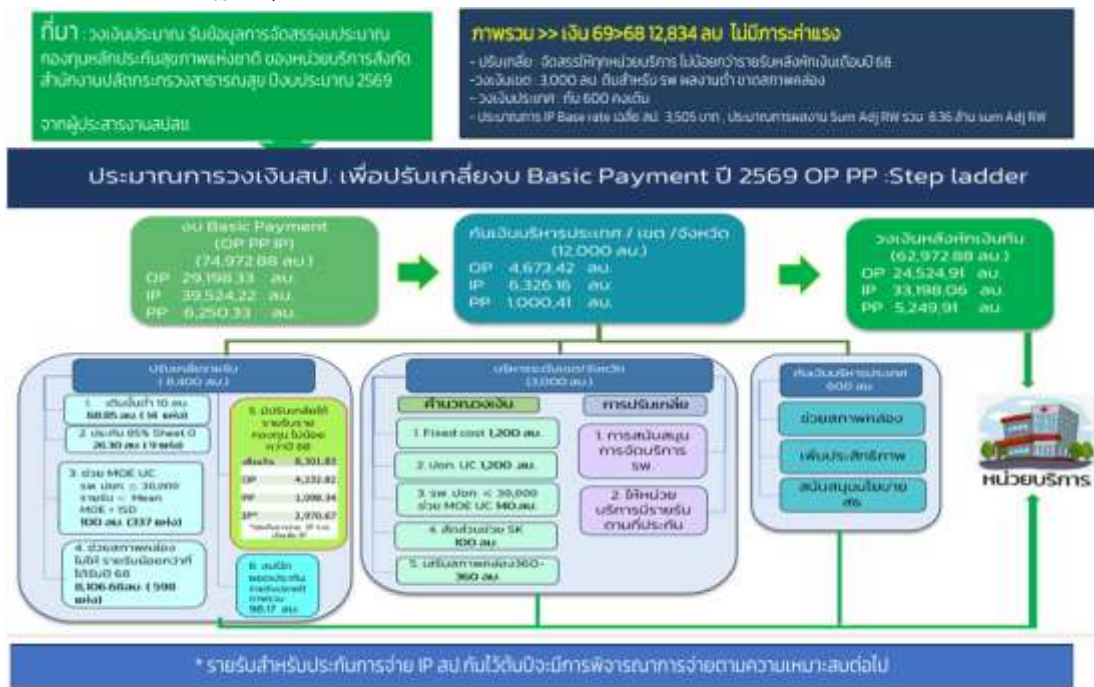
ที่มา : วงเงินประมาณ รับข้อมูลการจัดสรรงบประมาณ กองทุนหลักประกันสุขภาพแห่งชาติ ของหน่วยบริการสังกัดสำนักงานปลัดกระทรวงสาธารณสุข ปีงบประมาณ 2569

จากผู้ประสานงานสปสช.

ภาพรวม >> เงิน 69>68 12,834 ลบ ไม่มีภาระค่าแรง

- ปรับเกลี่ย : จัดสรรให้ทุกหน่วยบริการ ไม่น้อยกว่ารายรับหลังหักเงินเดือนปี 68
- วงเงินเขต : 3,000 ลบ ดินสำหรับ รพ ผลงานต่ำ ขาดสภาพคล่อง
- วงเงินประเทศ : กัน 600 คงเดิม
- ประมาณการ IP Base rate เฉลี่ย สป. 3,505 บาท , ประมาณการผลงาน Sum Adj RW รวม 8.36 ล้าน sum Adj RW

ประมาณการวงเงินสป. เพื่อปรับเกลี่ยงบ Basic Payment ปี 2569 OP PP :Step ladder

งบ Basic Payment (OP PP IP) (74,972.88 ลบ.)
OP 29,198.33 ลบ.
IP 39,524.22 ลบ.
PP 6,250.33 ลบ.

กันเงินบริหารประเทศ / เขต /จังหวัด (12,000 ลบ.)
OP 4,673.42 ลบ.
IP 6,326.16 ลบ.
PP 1,000.41 ลบ.

วงเงินหลังหักเงินกัน (62,972.88 ลบ.)
OP 24,524.91 ลบ.
IP 33,198.06 ลบ.
PP 5,249.91 ลบ.

ปรับเกลี่ยตามรพ. (8,400 ลบ.)

1. เติมขั้นต่ำ 10 ลบ. 58.85 ลบ (14 แห่ง)

2. ประกัน 85% Sheet 0 26.30 ลบ (9 แห่ง)

3. ช่วย MOE UC รพ ปชก. ≤ 30,000 รายรับ < Mean MOE + 1SD 100 ลบ. (337 แห่ง)

4. ช่วยสภาพคล่อง ไม่ให้ รายรับน้อยกว่าที่ได้รับปี 68 8,106.66ลบ. (598 แห่ง)

5. ปรับเกลี่ยให้รายรับรายกองทุน ไม่น้อยกว่าปี 68

| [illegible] | 8,301.83 |
|---|---|
| OP | 4,232.82 |
| PP | 1,098.34 |
| IP* | 2,970.67 |

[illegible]

6. สนับสนุนผลประกันรายรับ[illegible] 98.17 ลบ.

บริหารระดับเขต/จังหวัด (3,000 ลบ.)

คำนวณวงเงิน

1. Fixed cost 1,200 ลบ.

2. ปชก. UC 1,200 ลบ.

3. รพ ปชก. < 30,000 ช่วย MOE UC 140 ลบ.

4. สัดส่วนช่วย SK 100 ลบ.

5. เสริมสภาพคล่อง360-360 ลบ

การปรับเกลี่ย

1. การสนับสนุนการจัดบริการ รพ.

2. ให้หน่วยบริการมีรายรับตามที่ประกัน

กันเงินบริหารประเทศ 600 ลบ

ช่วยสภาพคล่อง

เพิ่มประสิทธิภาพ

สนับสนุนนโยบาย สธ

หน่วยบริการ

* รายรับสำหรับประกันการจ่าย IP สป.กันไว้ต้นปีจะมีการพิจารณาการจ่ายตามความเหมาะสมต่อไป